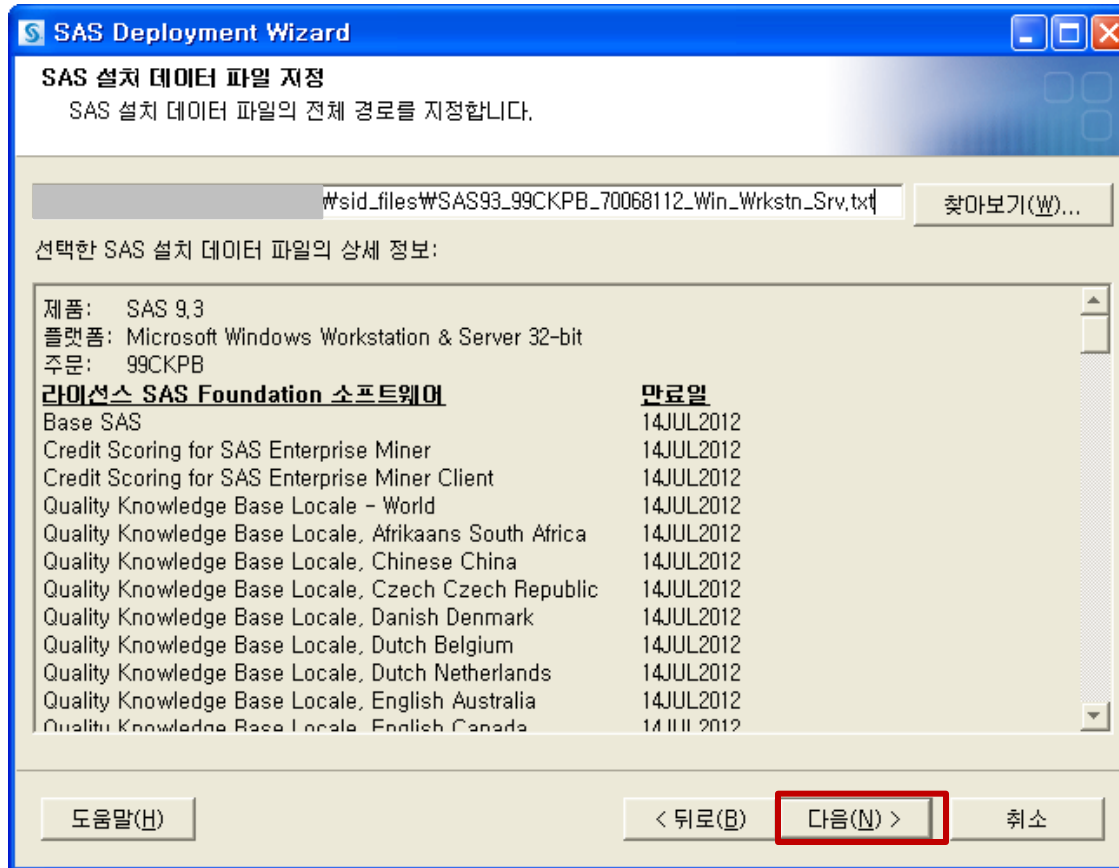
SAS Deployment Wizard

SAS 설치 데이터 파일 지정
SAS 설치 데이터 파일의 전체 경로를 지정합니다.

₩sid_files₩SAS93_99CKPB_70068112_Win_Wrkstn_Srv.txt

찾아보기(W)...

선택한 SAS 설치 데이터 파일의 상세 정보:

제품: SAS 9.3
플랫폼: Microsoft Windows Workstation & Server 32-bit
주문: 99CKPB

| 라이선스 SAS Foundation 소프트웨어 | 만료일 |
|---|---|
| Base SAS | 14JUL2012 |
| Credit Scoring for SAS Enterprise Miner | 14JUL2012 |
| Credit Scoring for SAS Enterprise Miner Client | 14JUL2012 |
| Quality Knowledge Base Locale - World | 14JUL2012 |
| Quality Knowledge Base Locale, Afrikaans South Africa | 14JUL2012 |
| Quality Knowledge Base Locale, Chinese China | 14JUL2012 |
| Quality Knowledge Base Locale, Czech Czech Republic | 14JUL2012 |
| Quality Knowledge Base Locale, Danish Denmark | 14JUL2012 |
| Quality Knowledge Base Locale, Dutch Belgium | 14JUL2012 |
| Quality Knowledge Base Locale, Dutch Netherlands | 14JUL2012 |
| Quality Knowledge Base Locale, English Australia | 14JUL2012 |
| Quality Knowledge Base Locale, English Canada | 14JUL2012 |

도움말(H)

< 뒤로(B)

다음(N) >

취소